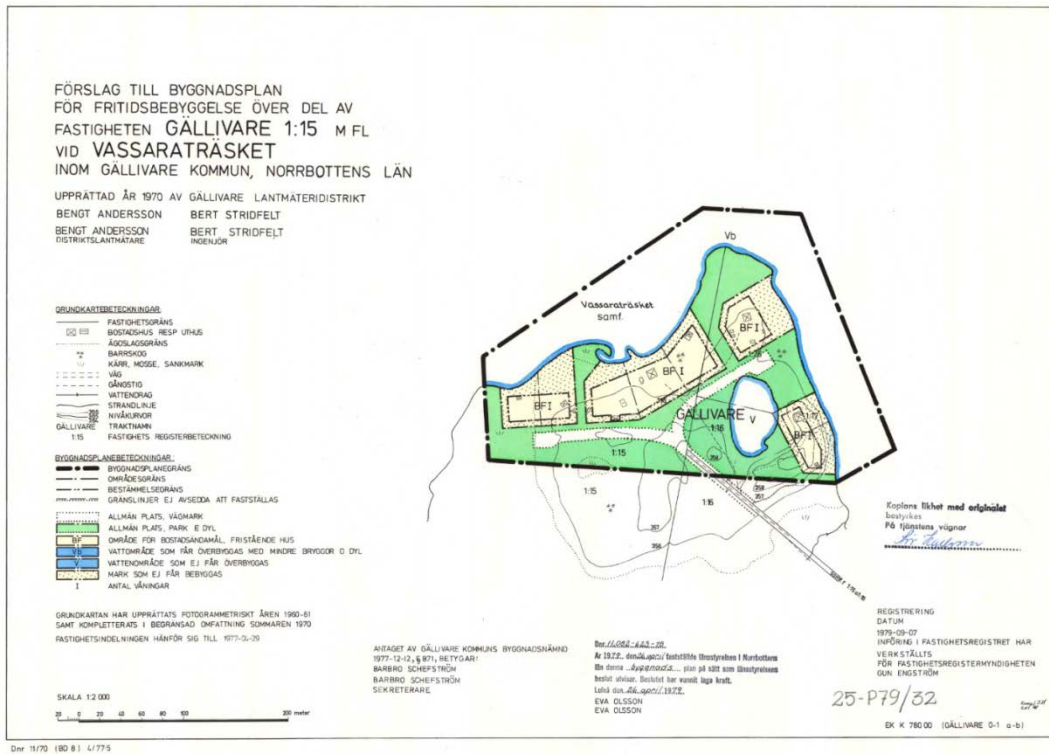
FÖRSLAG TILL BYGGNADSPLAN
FÖR FRITIDSBEBYGGELSE ÖVER DEL AV
FASTIGHETEN GÄLLIVARE 1:15 M FL
VID VASSARATRÄSKET
INOM GÄLLIVARE KOMMUN, NORRBOTTENS LÄN

UPPRÄTTAD ÅR 1970 AV GÄLLIVARE LANTMÄTERIDISTRIKT
BENGT ANDERSSON BERT STRIDFELT
BENGT ANDERSSON DISTRIKTSLANTMÄTARE BERT STRIDFELT INGENJÖR

GRUNDKARTEBETECKNINGAR
FASTIGHETSGRÄNS
BOSTADSHUS RESP UTHUS
ÄGOSLAGSGRÄNS
BARRSKOG
KÄRR, MOSSE, SANKMARK
VÄG
GÅNGSTIG
VATTENDRAG
STRANDLINJE
NIVÅKURVOR
GÄLLIVARE TRAKTNAMN
1:15 FASTIGHETS REGISTERBETECKNING

BYGGNADSPLANEBETECKNINGAR
BYGGNADSPLANEGRÄNS
OMRÅDESGRÄNS
BESTÄMMELSEGRÄNS
GRÄNSLINJER EJ AVSEDDA ATT FASTSTÄLLAS
ALLMÄN PLATS, VÄGMARK
ALLMÄN PLATS, PARK E DYL
BF OMRÅDE FÖR BOSTADSÄNDAMÅL, FRISTÅENDE HUS
Vb VATTOMRÅDE SOM FÅR ÖVERBYGGAS MED MINDRE BRYGGOR O DYL
V VATTENOMRÅDE SOM EJ FÅR ÖVERBYGGAS
MARK SOM EJ FÅR BEBYGGAS
I ANTAL VÅNINGAR

GRUNDKARTAN HAR UPPRÄTTATS FOTOGRAMMETRISKT ÅREN 1960-61 SAMT KOMPLETTERATS I BEGRÄNSAD OMFATTNING SOMMAREN 1970
FASTIGHETSINDELNINGEN HÄNFÖR SIG TILL 1977-01-29

SKALA 1:2 000
20 0 20 40 60 80 100 200 meter

Vb
Vassaraträsket samf.
BF I
BF I
BF I
BF I
GÄLLIVARE
V
1:16
1:15
1:15
1:16
1:17

ANTAGET AV GÄLLIVARE KOMMUNS BYGGNADSNÄMND 1977-12-12, § 871, BETYGAR:
BARBRO SCHEFSTRÖM
BARBRO SCHEFSTRÖM
SEKRETERARE

Dnr 11.082-463-78
År 1978, den 26 april fastställde länsstyrelsen i Norrbottens län denna byggnads... plan på sätt som länsstyrelsens beslut utvisar. Beslutet har vunnit laga kraft.
Luleå den 26 april 1979
EVA OLSSON
EVA OLSSON

Kopians likhet med originalet bestyrkes
På tjänstens vägnar
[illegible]

REGISTRERING
DATUM
1979-09-07
INFÖRING I FASTIGHETSREGISTRET HAR VERKSTÄLLTS
FÖR FASTIGHETSREGISTERMYNDIGHETEN
GUN ENGSTRÖM

25-P79/32

EK K 780 00 (GÄLLIVARE 0-1 a-b)

Dnr 11/70 (BO 8) 4/77-5